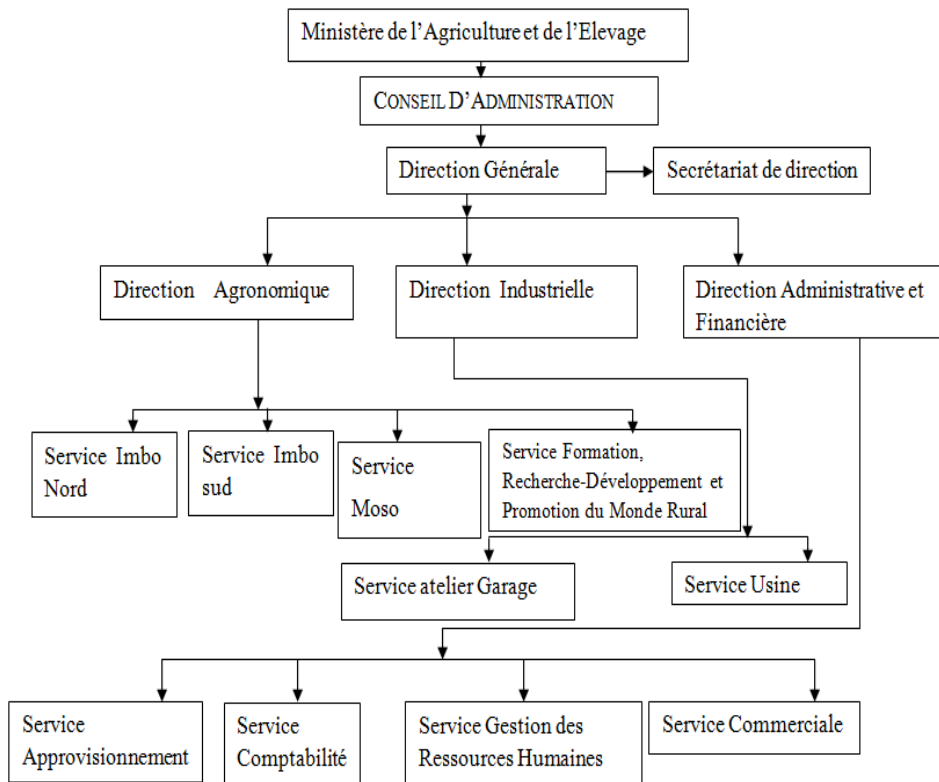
Ministère de l'Agriculture et de l'Elevage

CONSEIL D'ADMINISTRATION

Direction Générale

Secrétariat de direction

Direction Agronomique

Direction Industrielle

Direction Administrative et Financière

Service Imbo Nord

Service Imbo sud

Service Moso

Service Formation, Recherche-Développement et Promotion du Monde Rural

Service atelier Garage

Service Usine

Service Approvisionnement

Service Comptabilité

Service Gestion des Ressources Humaines

Service Commerciale